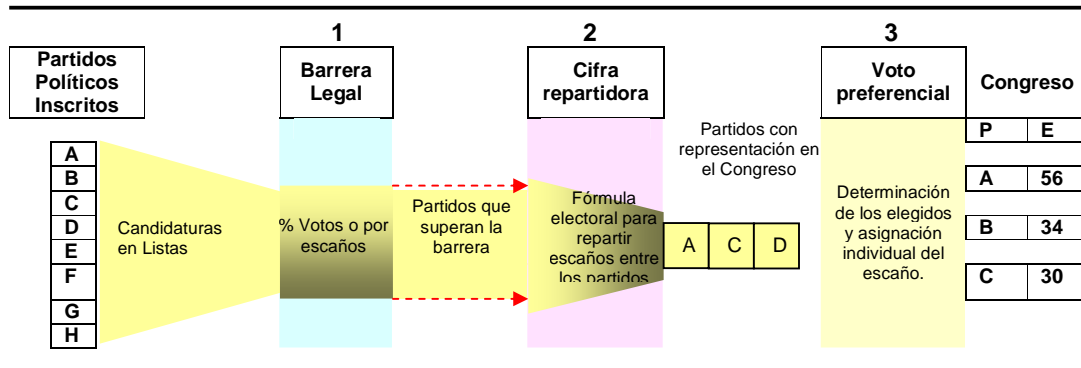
Partidos Políticos Inscritos

1
Barrera Legal

2
Cifra repartidora

3
Voto preferencial

Congreso

A
B
C
D
E
F
G
H

Candidaturas en Listas

% Votos o por escaños

Partidos que superan la barrera

Fórmula electoral para repartir escaños entre los partidos

Partidos con representación en el Congreso

| A | C | D |
|---|---|---|

Determinación de los elegidos y asignación individual del escaño.

| P | E |
|---|---|
| A | 56 |
| B | 34 |
| C | 30 |